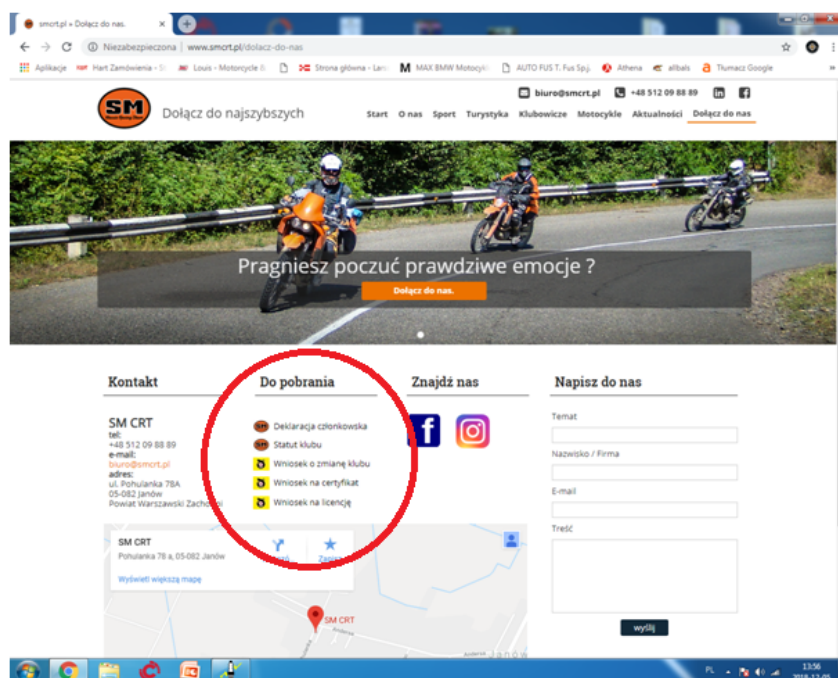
smcrt.pl » Dołącz do nas.

Niezabezpieczona | www.smcrt.pl/dolacz-do-nas

Aplikacje Hart Zamówienia - S Louis - Motorcycle & Strona główna - Lan MAX BMW Motocykl AUTO FUS T. Fus Sp.j. Athena allbals Tłumacz Google

SM

Dołącz do najszybszych

biuro@smcrt.pl +48 512 09 88 89

Start O nas Sport Turystyka Klubowicze Motocykle Aktualności Dołącz do nas

Pragniesz poczuć prawdziwe emocje ?

Dołącz do nas.

Kontakt

SM CRT
tel:
+48 512 09 88 89
e-mail:
biuro@smcrt.pl
adres:
ul. Pohulanka 78A
05-082 Janów
Powiat Warszawski Zachodni

Do pobrania

Deklaracja członkowska
Statut klubu
Wniosek o zmianę klubu
Wniosek na certyfikat
Wniosek na licencję

Znajdź nas

Napisz do nas

Temat

Nazwisko / Firma

E-mail

Treść

wyślij

SM CRT
Pohulanka 78 a, 05-082 Janów
Wyświetl większą mapę

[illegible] Zapisz

SM CRT

PL 13:56